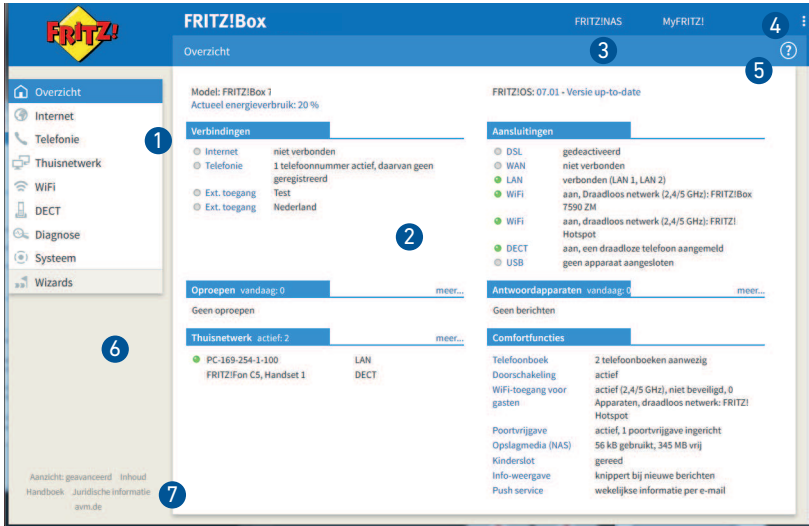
FRITZ!

FRITZ!Box

FRITZ!NAS MyFRITZ!

4

Overzicht

3

5

Overzicht
Internet
Telefonie
Thuisnetwerk
WiFi
DECT
Diagnose
Systeem
Wizards

1

6

Model: FRITZ!Box 7
Actueel energieverbruik: 20 %

FRITZ!OS: 07.01 - Versie up-to-date

Verbindingen

| | |
|---|---|
| Internet | niet verbonden |
| Telefonie | 1 telefoonnummer actief, daarvan geen geregistreerd |
| Ext. toegang | Test |
| Ext. toegang | Nederland |

2

Aansluitingen

| | |
|---|---|
| DSL | gedeactiveerd |
| WAN | niet verbonden |
| LAN | verbonden (LAN 1, LAN 2) |
| WiFi | aan, Draadloos netwerk (2,4/5 GHz): FRITZ!Box 7590 ZM |
| WiFi | aan, draadloos netwerk (2,4/5 GHz): FRITZ! Hotspot |
| DECT | aan, een draadloze telefoon aangemeld |
| USB | geen apparaat aangesloten |

Oproepen vandaag: 0 meer...

Geen oproepen

Antwoordapparaten vandaag: 0 meer...

Geen berichten

Thuisnetwerk actief: 2 meer...

| | |
|---|---|
| PC-169-254-1-100 | LAN |
| FRITZ!Fon C5, Handset 1 | DECT |

Comfortfuncties

| | |
|---|---|
| Telefoonboek | 2 telefoonboeken aanwezig |
| Doorschakeling | actief |
| WiFi-toegang voor gasten | actief (2,4/5 GHz), niet beveiligd, 0 Apparaten, draadloos netwerk: FRITZ! Hotspot |
| Poortvrijgave | actief, 1 poortvrijgave ingericht |
| Opslagmedia (NAS) | 56 kB gebruikt, 345 MB vrij |
| Kinderslot | gereed |
| Info-weergave | knippert bij nieuwe berichten |
| Push service | wekelijkse informatie per e-mail |

Aanzicht: geavanceerd Inhoud
Handboek Juridische informatie
avm.de

7